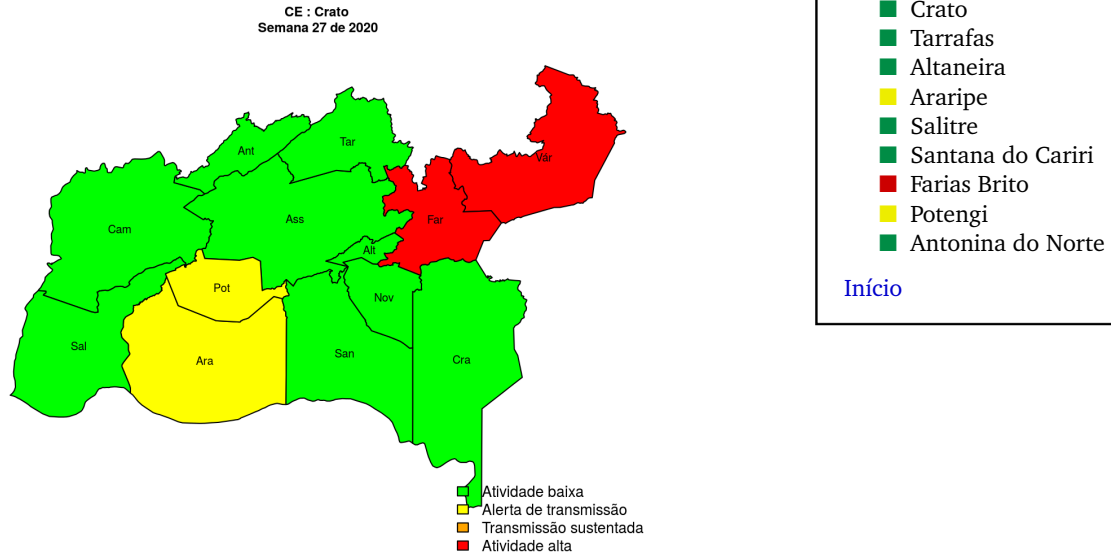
CE : Crato
Semana 27 de 2020

Ant
Tar
Var
Cam
Ass
Far
Alt
Pot
Nov
Sal
Ara
San
Cra

Atividade baixa
Alerta de transmissão
Transmissão sustentada
Atividade alta

Crato
Tarrafas
Altaneira
Araripe
Salitre
Santana do Cariri
Farias Brito
Potengi
Antonina do Norte

Início